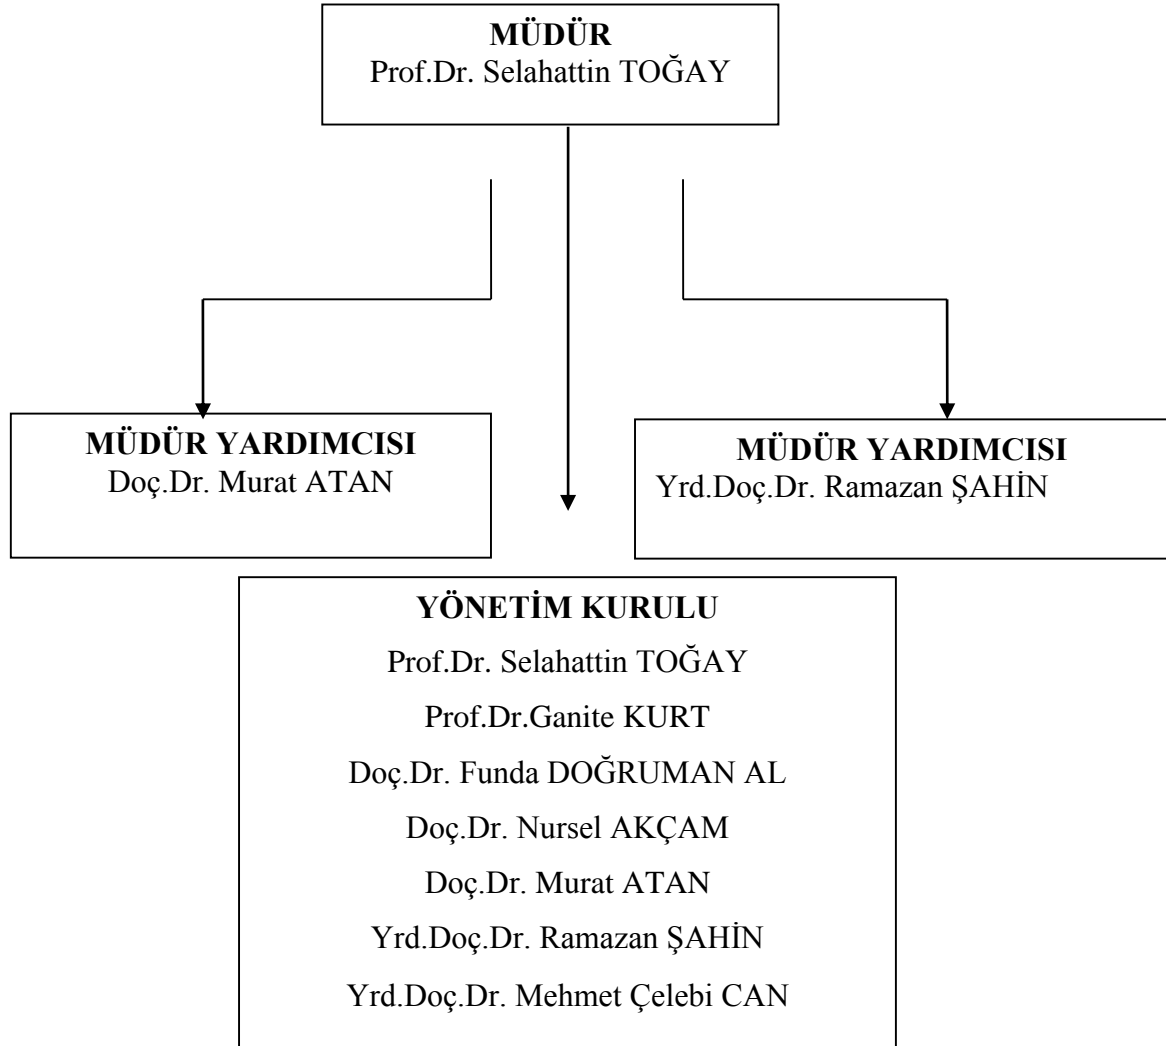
MÜDÜR
Prof.Dr. Selahattin TOĞAY

MÜDÜR YARDIMCISI
Doç.Dr. Murat ATAN

MÜDÜR YARDIMCISI
Yrd.Doç.Dr. Ramazan ŞAHİN

YÖNETİM KURULU
Prof.Dr. Selahattin TOĞAY
Prof.Dr.Ganite KURT
Doç.Dr. Funda DOĞRUMAN AL
Doç.Dr. Nursel AKÇAM
Doç.Dr. Murat ATAN
Yrd.Doç.Dr. Ramazan ŞAHİN
Yrd.Doç.Dr. Mehmet Çelebi CAN